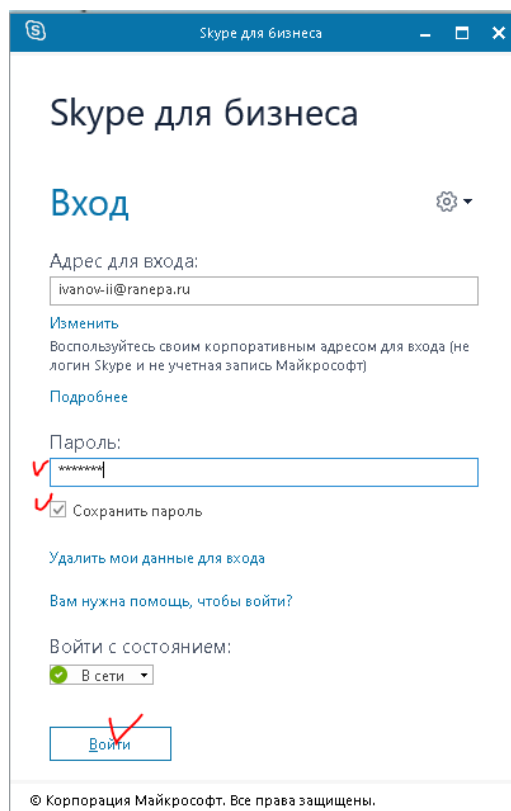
Skype для бизнеса

Skype для бизнеса

Вход

Адрес для входа:

ivanov-ii@ranepa.ru

Изменить

Воспользуйтесь своим корпоративным адресом для входа (не логин Skype и не учетная запись Майкрософт)

Подробнее

Пароль:

********

Сохранить пароль

Удалить мои данные для входа

Вам нужна помощь, чтобы войти?

Войти с состоянием:

В сети

Войти

© Корпорация Майкрософт. Все права защищены.